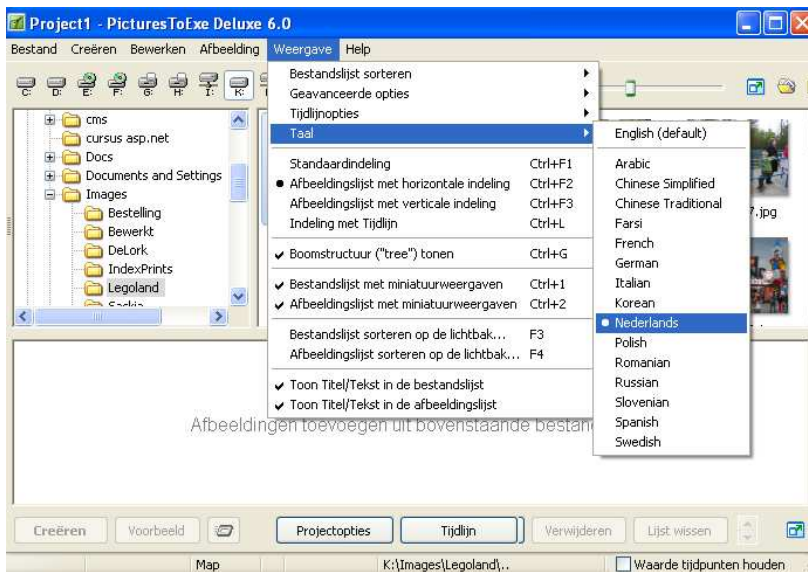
Project1 - PicturesToExe Deluxe 6.0

Bestand Creëren Bewerken Afbeelding Weergave Help

C: D: E: F: G: H: I: K:

cms
cursus asp.net
Docs
Documents and Settings
Images
Bestelling
Bewerkt
DeLork
IndexPrints
Legoland
Saskia

Bestandslijst sorteren
Geavanceerde opties
Tijdlijnopties
Taal
Standaardindeling Ctrl+F1
Afbeeldingslijst met horizontale indeling Ctrl+F2
Afbeeldingslijst met verticale indeling Ctrl+F3
Indeling met Tijdlijn Ctrl+L
Boomstructuur ("tree") tonen Ctrl+G
Bestandslijst met miniatuurweergaven Ctrl+1
Afbeeldingslijst met miniatuurweergaven Ctrl+2
Bestandslijst sorteren op de lichtbak... F3
Afbeeldingslijst sorteren op de lichtbak... F4
Toon Titel/Tekst in de bestandslijst
Toon Titel/Tekst in de afbeeldingslijst

English (default)
Arabic
Chinese Simplified
Chinese Traditional
Farsi
French
German
Italian
Korean
Nederlands
Polish
Romanian
Russian
Slovenian
Spanish
Swedish

7.jpg

Afbeeldingen toevoegen uit bovenstaande bestand

Creëren Voorbeeld Projectopties Tijdlijn Verwijderen Lijst wissen

Map K:\Images\Legoland\.. Waarde tijdpunten houden